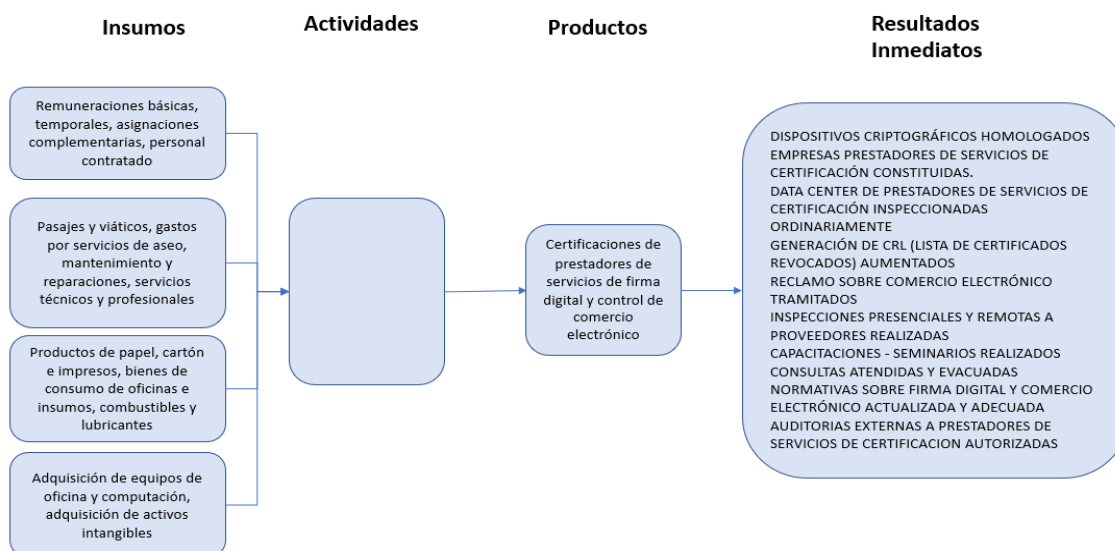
Insumos

Actividades

Productos

Resultados Inmediatos

Remuneraciones básicas, temporales, asignaciones complementarias, personal contratado

Pasajes y viáticos, gastos por servicios de aseo, mantenimiento y reparaciones, servicios técnicos y profesionales

Productos de papel, cartón e impresos, bienes de consumo de oficinas e insumos, combustibles y lubricantes

Adquisición de equipos de oficina y computación, adquisición de activos intangibles

Certificaciones de prestadores de servicios de firma digital y control de comercio electrónico

DISPOSITIVOS CRIPTOGRÁFICOS HOMOLOGADOS
EMPRESAS PRESTADORES DE SERVICIOS DE CERTIFICACIÓN CONSTITUIDAS.
DATA CENTER DE PRESTADORES DE SERVICIOS DE CERTIFICACIÓN INSPECCIONADAS ORDINARIAMENTE
GENERACIÓN DE CRL (LISTA DE CERTIFICADOS REVOCADOS) AUMENTADOS
RECLAMO SOBRE COMERCIO ELECTRÓNICO TRAMITADOS
INSPECCIONES PRESENCIALES Y REMOTAS A PROVEEDORES REALIZADAS
CAPACITACIONES - SEMINARIOS REALIZADOS
CONSULTAS ATENDIDAS Y EVACUADAS
NORMATIVAS SOBRE FIRMA DIGITAL Y COMERCIO ELECTRÓNICO ACTUALIZADA Y ADECUADA
AUDITORIAS EXTERNAS A PRESTADORES DE SERVICIOS DE CERTIFICACION AUTORIZADAS